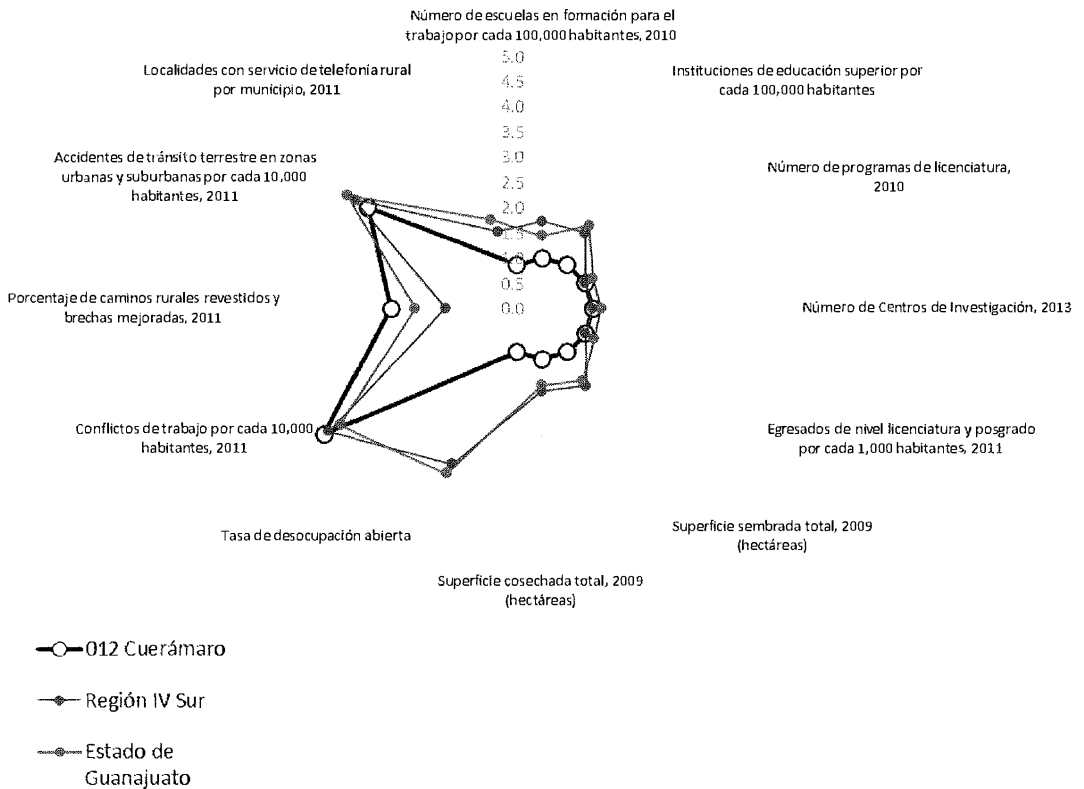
Número de escuelas en formación para el trabajo por cada 100,000 habitantes, 2010

5.0
4.5
4.0
3.5
3.0
2.5
2.0
1.5
1.0
0.5
0.0

Localidades con servicio de telefonía rural por municipio, 2011

Instituciones de educación superior por cada 100,000 habitantes

Accidentes de tránsito terrestre en zonas urbanas y suburbanas por cada 10,000 habitantes, 2011

Número de programas de licenciatura, 2010

Porcentaje de caminos rurales revestidos y brechas mejoradas, 2011

Número de Centros de Investigación, 2013

Conflictos de trabajo por cada 10,000 habitantes, 2011

Egresados de nivel licenciatura y posgrado por cada 1,000 habitantes, 2011

Tasa de desocupación abierta

Superficie sembrada total, 2009 (hectáreas)

Superficie cosechada total, 2009 (hectáreas)

012 Cuerámaro

Región IV Sur

Estado de Guanajuato